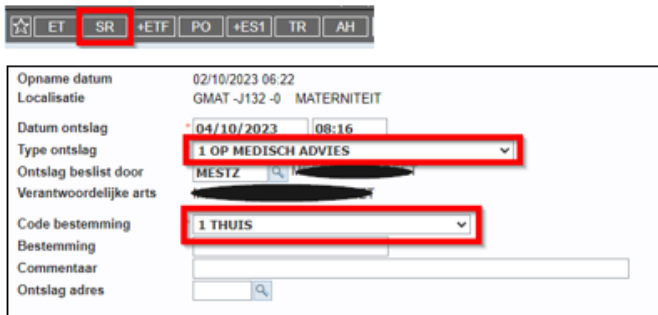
ET SR +ETF PO +ES1 TR AH

Opname datum 02/10/2023 06:22
Localisatie GMAT -J132 -0 MATERNITEIT

Datum ontslag * 04/10/2023 08:16
Type ontslag 1 OP MEDISCH ADVIES
Ontslag beslist door MESTZ
Verantwoordelijke arts

Code bestemming 1 THUIS
Bestemming
Commentaar
Ontslag adres